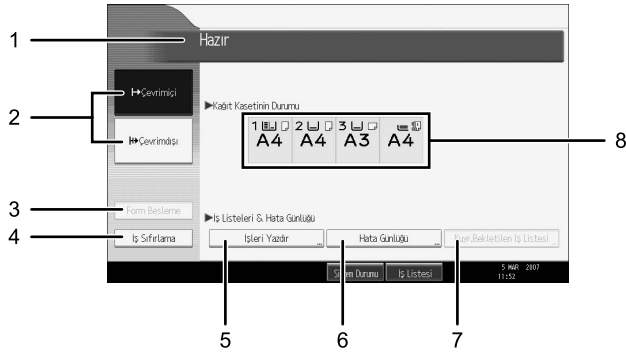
1
Hazır
2
Çevrimiçi
Çevrimdışı
Kağıt Kasetinin Durumu
1 A4
2 A4
3 A3
A4
8
3
Form Besleme
4
İş Sıfırlama
İş Listeleri & Hata Günlüğü
İşleri Yazdır
Hata Günlüğü
Yazd.Bekletilen İş Listesi
Sistem Durumu
İş Listesi
5 MAR 2007
11:52
5
6
7